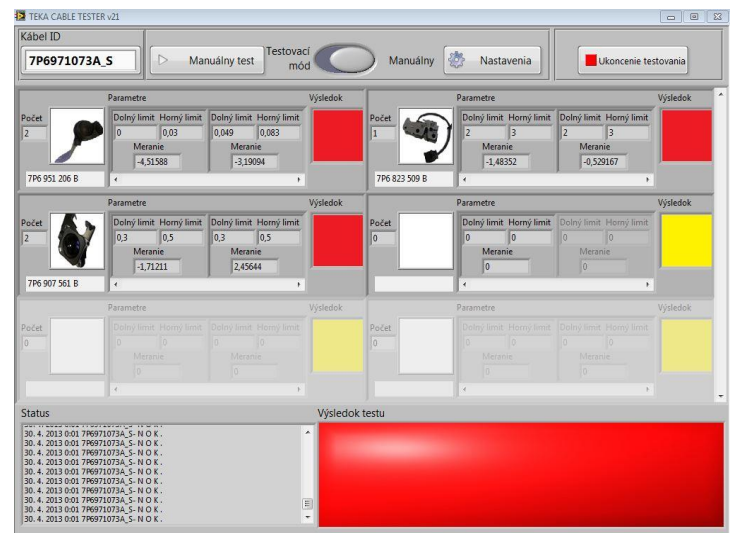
TEKA CABLE TESTER v21

Kábel ID
7P6971073A_S

Manuálny test
Testovací mód
Manuálny
Nastavenia
Ukoncenie testovania

Parametre
Výsledok
Počet
2
Dolný limit Horný limit
0 0,03
Meranie
-4,51588
Dolný limit Horný limit
0,049 0,083
Meranie
-3,19094
7P6 951 206 B

Parametre
Výsledok
Počet
1
Dolný limit Horný limit
2 3
Meranie
-1,48352
Dolný limit Horný limit
2 3
Meranie
-0,529167
7P6 823 509 B

Parametre
Výsledok
Počet
2
Dolný limit Horný limit
0,3 0,5
Meranie
-1,71211
Dolný limit Horný limit
0,3 0,5
Meranie
2,45644
7P6 907 561 B

Parametre
Výsledok
Počet
0
Dolný limit Horný limit
0 0
Meranie
0
Dolný limit Horný limit
0 0
Meranie
0

Parametre
Výsledok
Počet
0
Dolný limit Horný limit
0 0
Meranie
0
Dolný limit Horný limit
0 0
Meranie
0

Parametre
Výsledok
Počet
0
Dolný limit Horný limit
0 0
Meranie
0
Dolný limit Horný limit
0 0
Meranie
0

Status
30. 4. 2013 0:01 7P6971073A_S- N O K .
30. 4. 2013 0:01 7P6971073A_S- N O K .
30. 4. 2013 0:01 7P6971073A_S- N O K .
30. 4. 2013 0:01 7P6971073A_S- N O K .
30. 4. 2013 0:01 7P6971073A_S- N O K .
30. 4. 2013 0:01 7P6971073A_S- N O K .
30. 4. 2013 0:01 7P6971073A_S- N O K .
30. 4. 2013 0:01 7P6971073A_S- N O K .
30. 4. 2013 0:01 7P6971073A_S- N O K .
30. 4. 2013 0:01 7P6971073A_S- N O K .

Výsledok testu